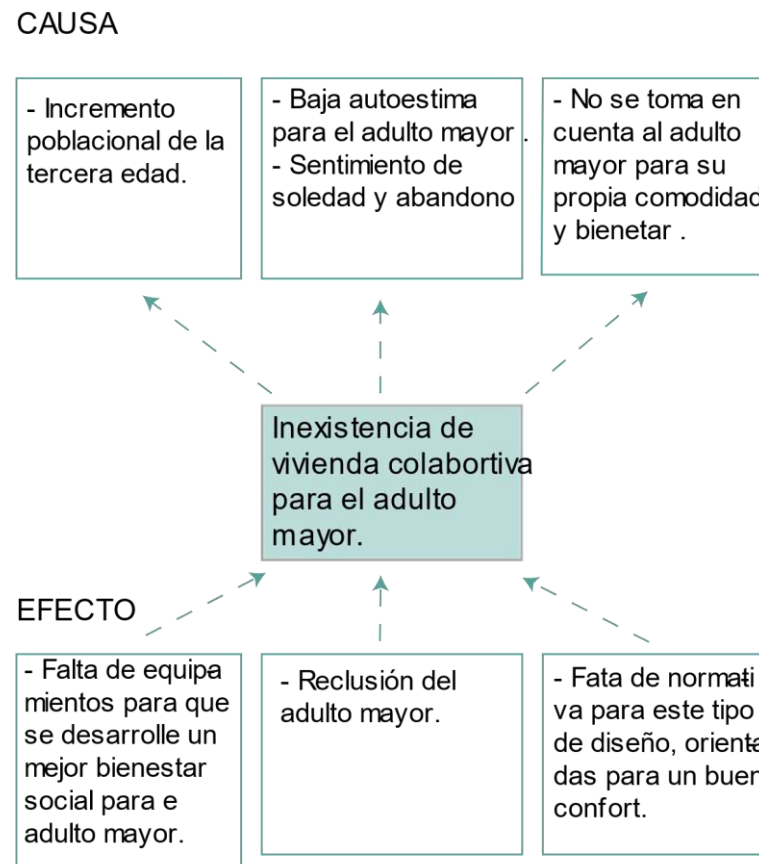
CAUSA

- Incremento poblacional de la tercera edad.

- Baja autoestima para el adulto mayor .
- Sentimiento de soledad y abandono

- No se toma en cuenta al adulto mayor para su propia comodidad y bienetar .

Inexistencia de vivienda colabortiva para el adulto mayor.

EFECTO

- Falta de equipamientos para que se desarrolle un mejor bienestar social para e adulto mayor.

- Reclusión del adulto mayor.

- Fata de normativa para este tipo de diseño, orientadas para un buen confort.